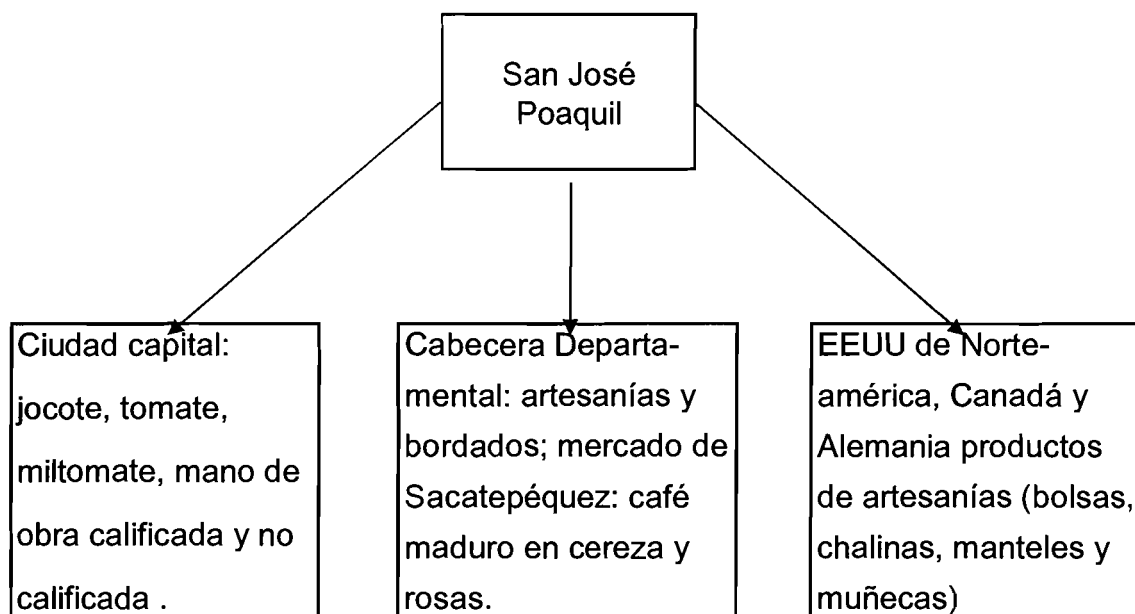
San José Poaquil

Ciudad capital: jocote, tomate, miltomate, mano de obra calificada y no calificada .

Cabecera Departamental: artesanías y bordados; mercado de Sacatepéquez: café maduro en cereza y rosas.

EEUU de Norteamérica, Canadá y Alemania productos de artesanías (bolsas, chalinas, manteles y muñecas)